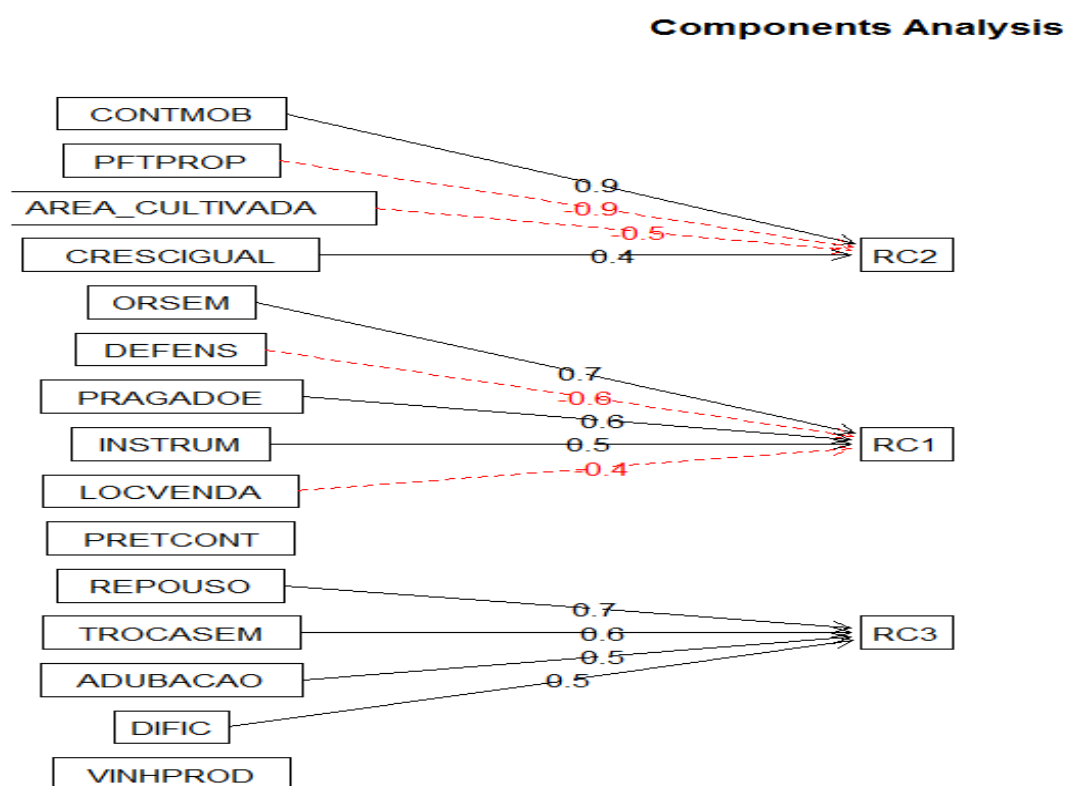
Components Analysis

CONTMOB
PFTPROP
AREA_CULTIVADA
CRESCIGUAL
0.9
-0.9
-0.5
0.4
RC2

ORSEM
DEFENS
PRAGADOE
INSTRUM
LOCVENDA
PRETCONT
0.7
-0.6
0.6
0.5
-0.4
RC1

REPOUSO
TROCASEM
ADUBACAO
DIFIC
VINHPROD
0.7
0.6
0.5
0.5
RC3